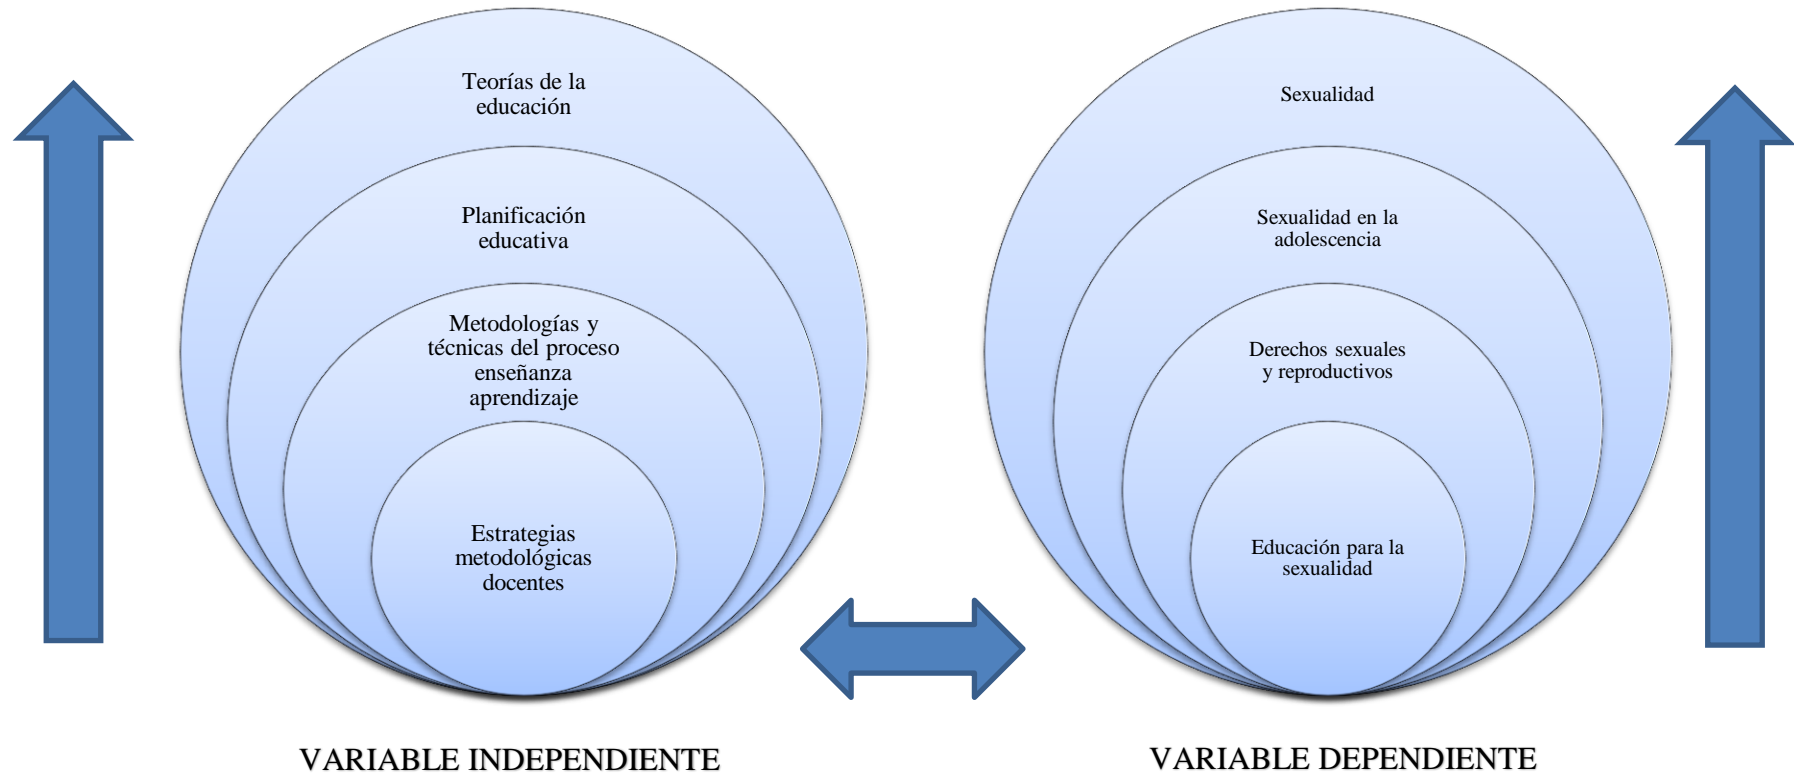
Teorías de la educación

Planificación educativa

Metodologías y técnicas del proceso enseñanza aprendizaje

Estrategias metodológicas docentes

VARIABLE INDEPENDIENTE

Sexualidad

Sexualidad en la adolescencia

Derechos sexuales y reproductivos

Educación para la sexualidad

VARIABLE DEPENDIENTE